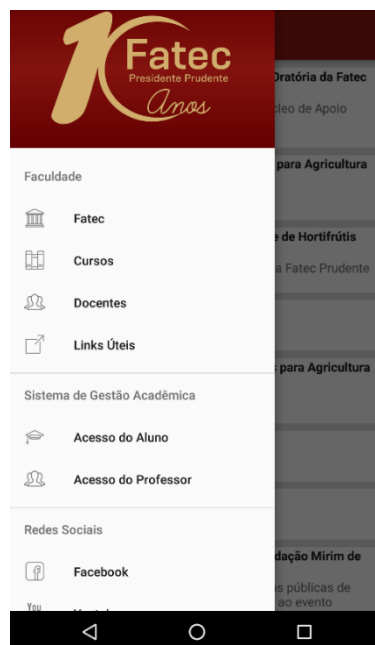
10 Fatec
Presidente Prudente
Anos

Oratória da Fatec
cleo de Apoio

para Agricultura

e de Hortifrútis
a Fatec Prudente

para Agricultura

dação Mirim de
s públicas de
ao evento

Faculdade

Fatec

Cursos

Docentes

Links Úteis

Sistema de Gestão Acadêmica

Acesso do Aluno

Acesso do Professor

Redes Sociais

Facebook

You
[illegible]